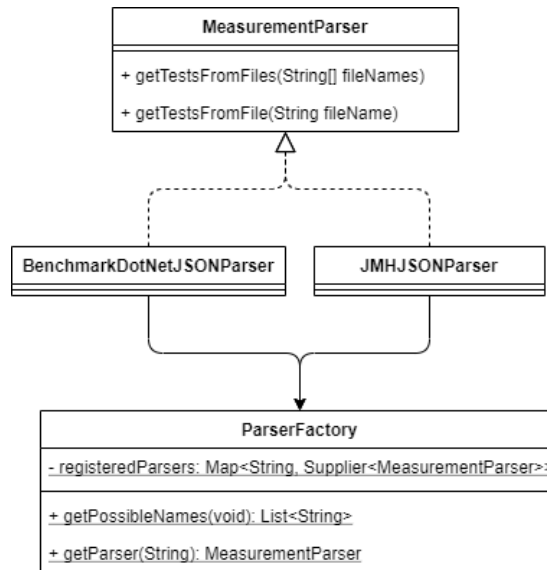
MeasurementParser

+ getTestsFromFiles(String[] fileNames)

+ getTestsFromFile(String fileName)

BenchmarkDotNetJSONParser

JMHJSONParser

ParserFactory

- registeredParsers: Map<String, Supplier<MeasurementParser>>

+ getPossibleNames(void): List<String>

+ getParser(String): MeasurementParser